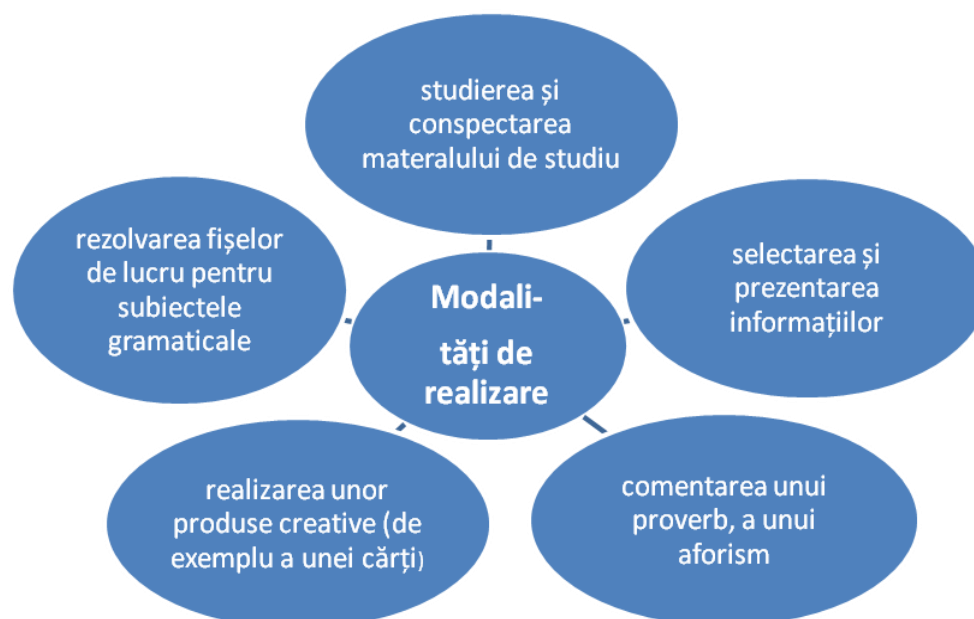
studierea și conspectarea materalului de studiu

rezolvarea fișelor de lucru pentru subiectele gramaticale

Modalități de realizare

selectarea și prezentarea informațiilor

realizarea unor produse creative (de exemplu a unei cărți)

comentarea unui proverb, a unui aforism